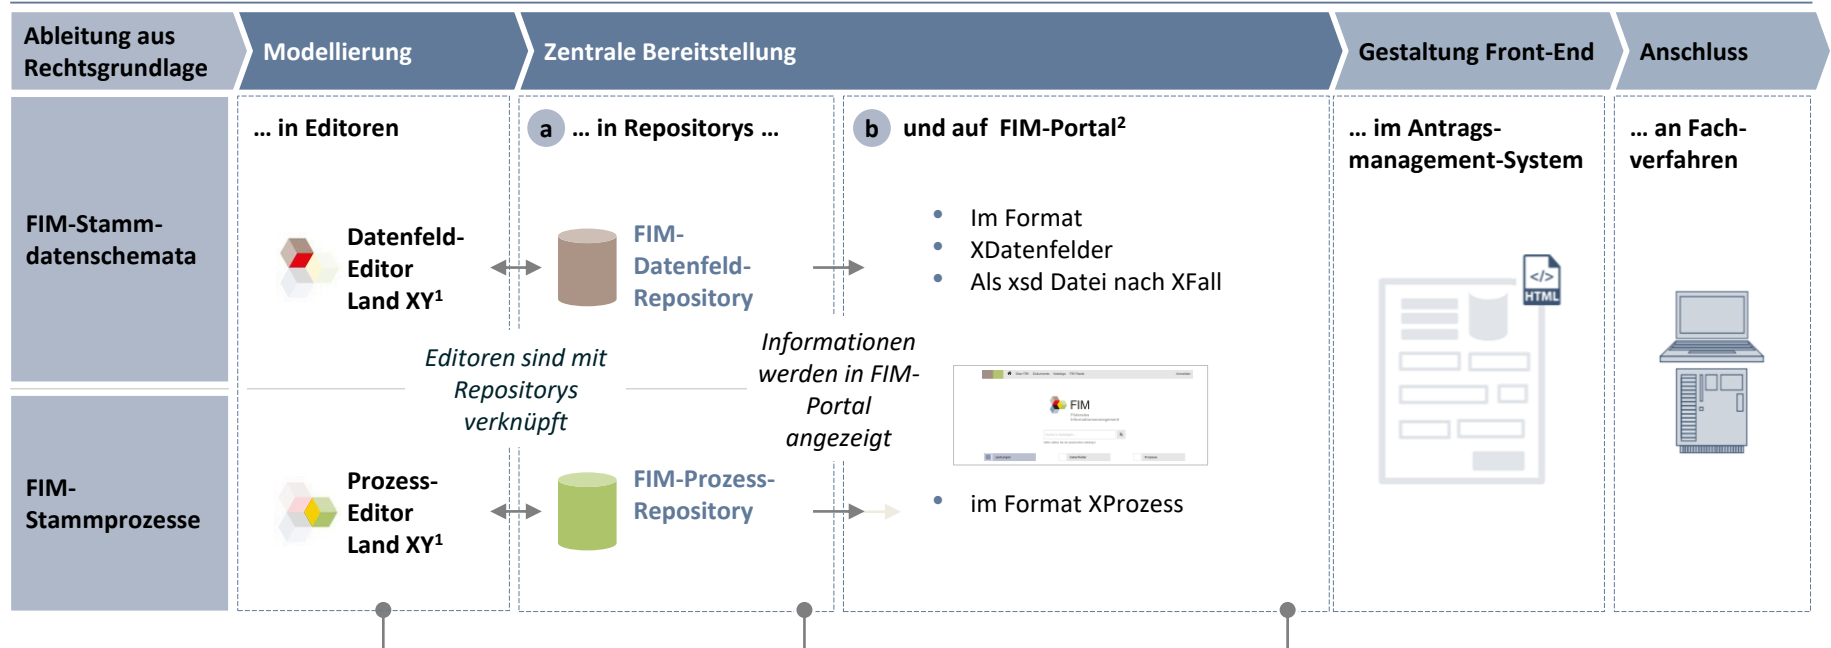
Ableitung aus Rechtsgrundlage

Modellierung

Zentrale Bereitstellung

Gestaltung Front-End

Anschluss

FIM-Stammdatenschemata

FIM-Stammprozesse

… in Editoren

Datenfeld-Editor Land XY$^1$

Prozess-Editor Land XY$^1$

a … in Repositorys …

FIM-Datenfeld-Repository

FIM-Prozess-Repository

Editoren sind mit Repositorys verknüpft

b und auf FIM-Portal$^2$

• Im Format
• XDatenfelder
• Als xsd Datei nach XFall

Informationen werden in FIM-Portal angezeigt

FIM

• im Format XProzess

… im Antrags-management-System

</>
HTML

… an Fach-verfahren